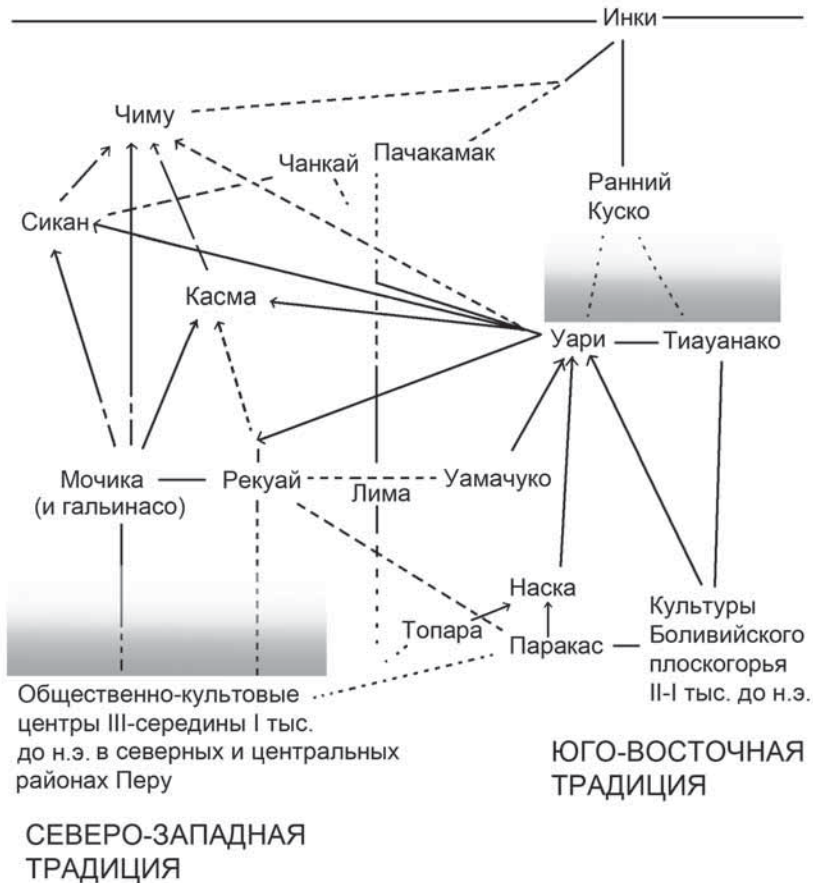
Инки

Чиму

Чанкай

Пачакамак

Ранний Куско

Сикан

Касма

Уари

Тиауанако

Мочика (и гальинасо)

Рекуай

Лима

Уамачуко

Наска

Топара

Паракас

Культуры Боливийского плоскогорья II-I тыс. до н.э.

Общественно-культовые центры III-середины I тыс. до н.э. в северных и центральных районах Перу

ЮГО-ВОСТОЧНАЯ ТРАДИЦИЯ

СЕВЕРО-ЗАПАДНАЯ ТРАДИЦИЯ